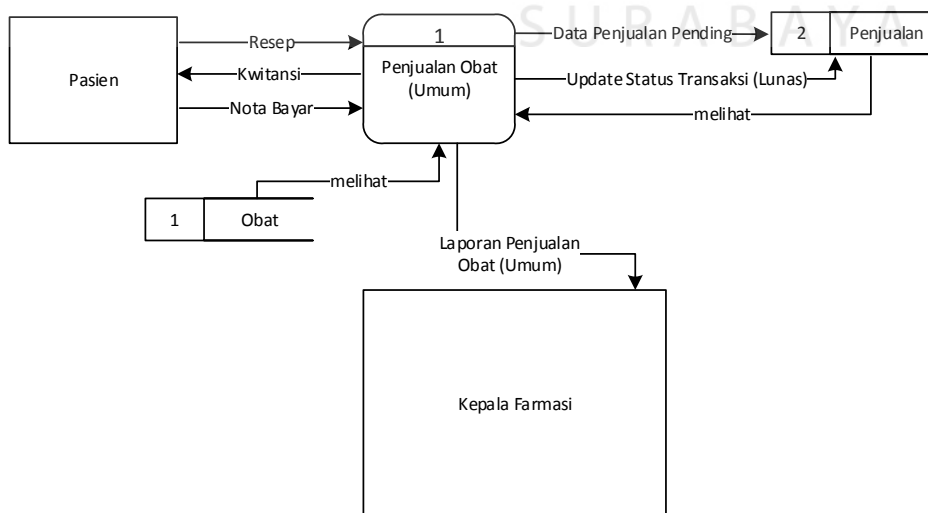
SURABAYA

Pasien

Resep

Kwitansi

Nota Bayar

1

Penjualan Obat (Umum)

Data Penjualan Pending

2

Penjualan

Update Status Transaksi (Lunas)

melihat

melihat

1

Obat

Laporan Penjualan Obat (Umum)

Kepala Farmasi